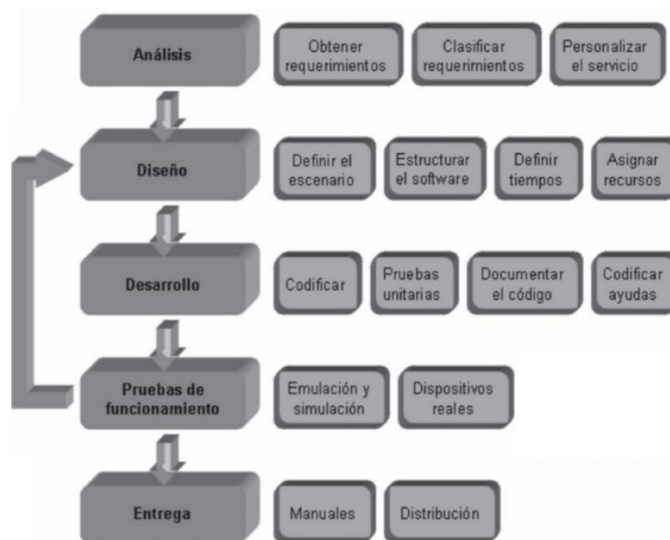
Análisis

Obtener requerimientos

Clasificar requerimientos

Personalizar el servicio

Diseño

Definir el escenario

Estructurar el software

Definir tiempos

Asignar recursos

Desarrollo

Codificar

Pruebas unitarias

Documentar el código

Codificar ayudas

Pruebas de funcionamiento

Emulación y simulación

Dispositivos reales

Entrega

Manuales

Distribución